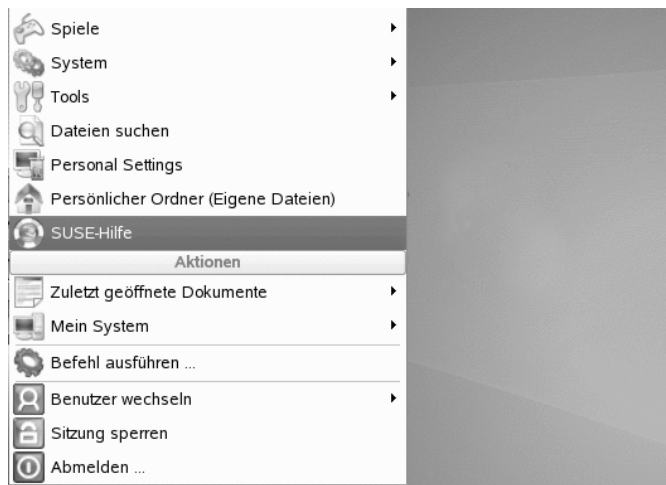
Spiele
System
Tools
Dateien suchen
Personal Settings
Persönlicher Ordner (Eigene Dateien)
SUSE-Hilfe
Aktionen
Zuletzt geöffnete Dokumente
Mein System
Befehl ausführen ...
Benutzer wechseln
Sitzung sperren
Abmelden ...